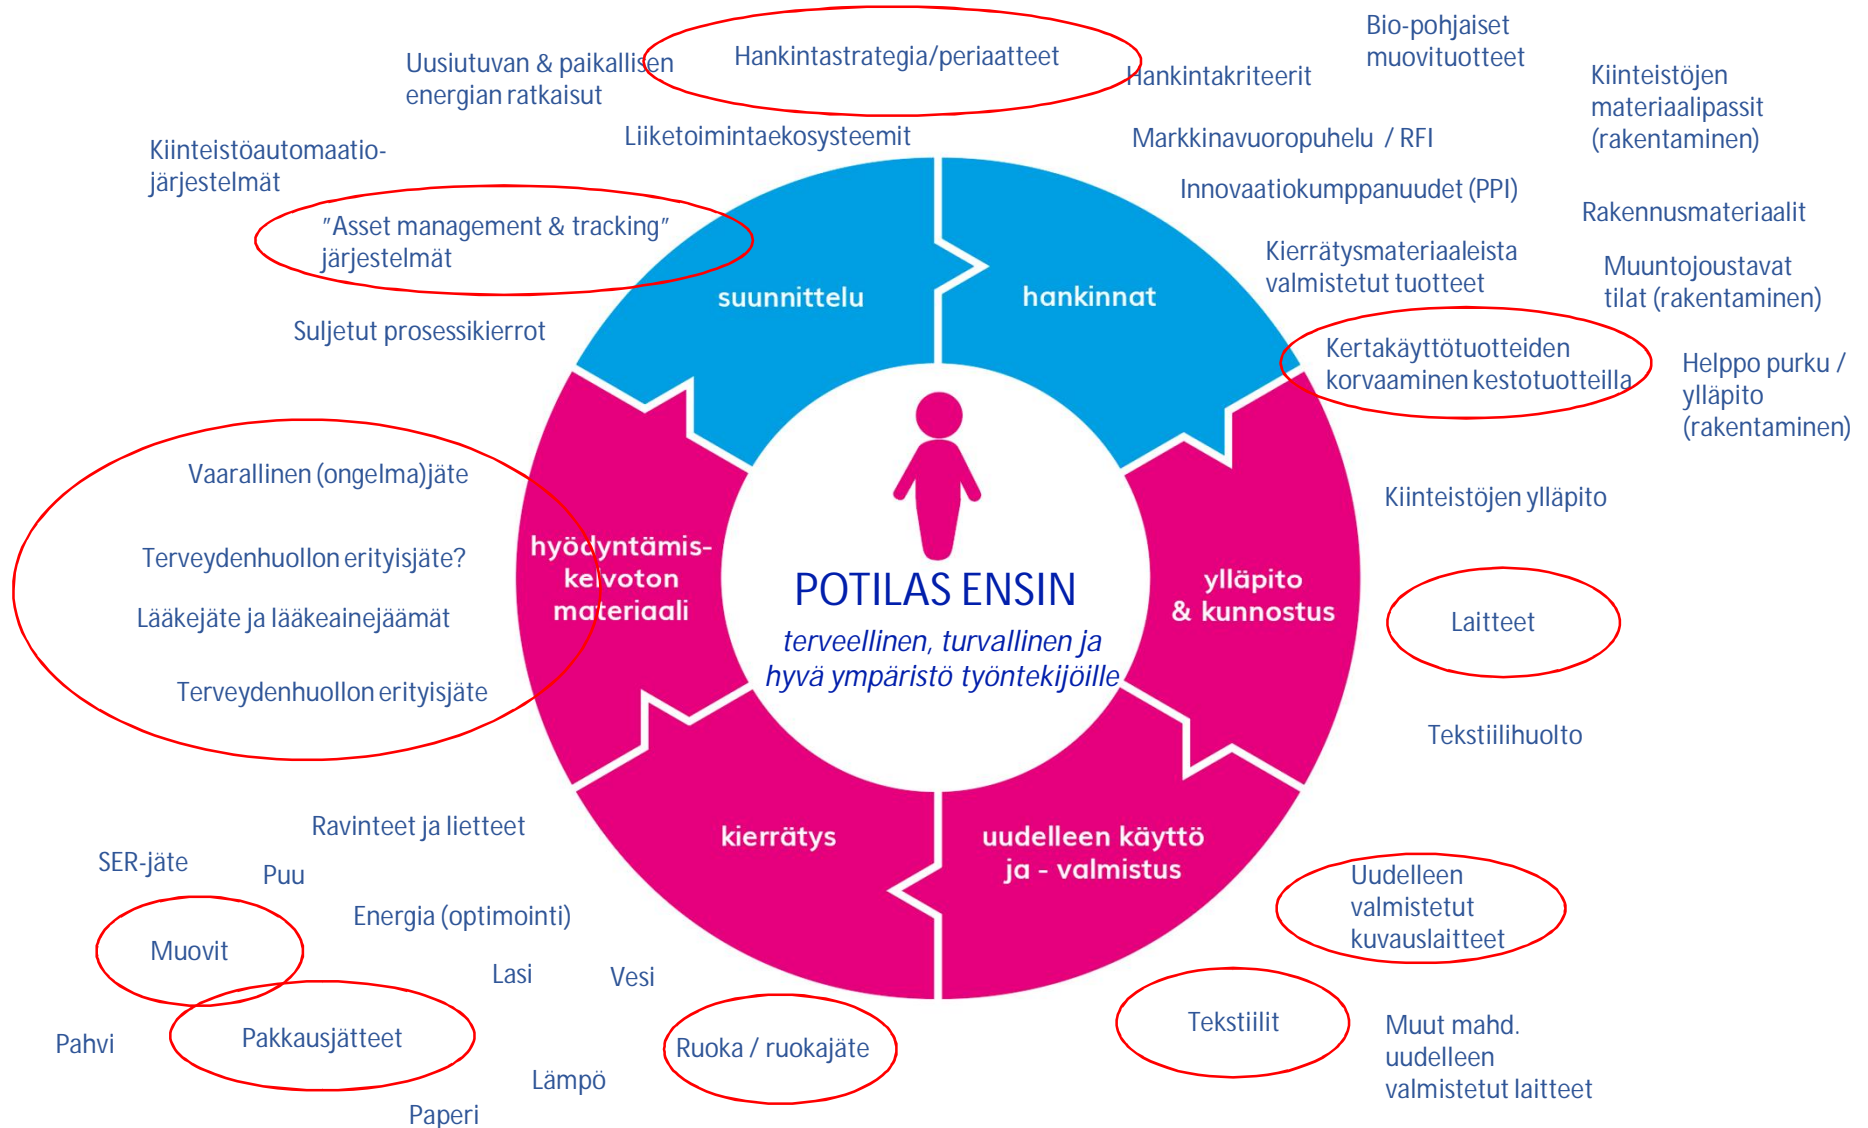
Uusiutuvan & paikallisen energian ratkaisut

Hankintastrategia/periaatteet

Hankintakriteerit

Bio-pohjaiset muovituotteet

Kiinteistöjen materiaalipassit (rakentaminen)

Kiinteistöautomaatiojärjestelmät

Liiketoimintaekosysteemit

Markkinavuoropuhelu / RFI

Innovaatiokumppanuudet (PPI)

Rakennusmateriaalit

"Asset management & tracking" järjestelmät

Kierrätysmateriaaleista valmistetut tuotteet

Muuntojoustavat tilat (rakentaminen)

suunnittelu

hankinnat

Suljetut prosessikierrot

Kertakäyttötuotteiden korvaaminen kestotuotteilla

Helppo purku / ylläpito (rakentaminen)

Vaarallinen (ongelma)jäte

Kiinteistöjen ylläpito

Terveydenhuollon erityisjäte?

hyödyntämiskelvoton materiaali

POTILAS ENSIN

terveellinen, turvallinen ja hyvä ympäristö työntekijöille

ylläpito & kunnostus

Laitteet

Lääkejäte ja lääkeainejäämät

Terveydenhuollon erityisjäte

Tekstiilihuolto

Ravinteet ja lietteet

kierrätys

uudelleen käyttö ja - valmistus

SER-jäte

Puu

Energia (optimointi)

Uudelleen valmistetut kuvauslaitteet

Muovit

Lasi

Vesi

Tekstiilit

Pahvi

Pakkausjätteet

Ruoka / ruokajäte

Muut mahd. uudelleen valmistetut laitteet

Lämpö

Paperi